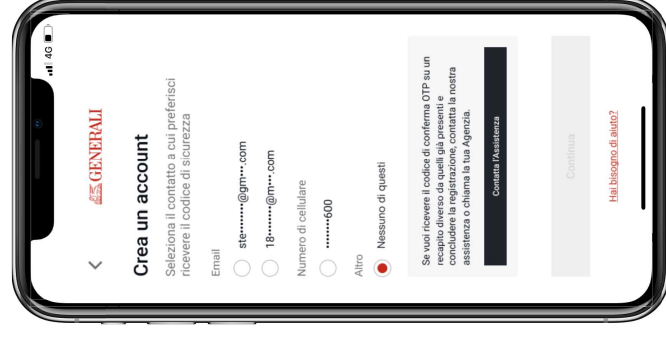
4G

GENERALI

Crea un account

Seleziona il contatto a cui preferisci ricevere il codice di sicurezza

Email

ste••••••••@gm•••.com

18••••••••@m•••.com

Numero di cellulare

••••••••600

Altro

Nessuno di questi

Se vuoi ricevere il codice di conferma OTP su un recapito diverso da quelli già presenti e concludere la registrazione, contatta la nostra assistenza o chiama la tua Agenzia.

Contatta l'Assistenza

Continua

Hai bisogno di aiuto?